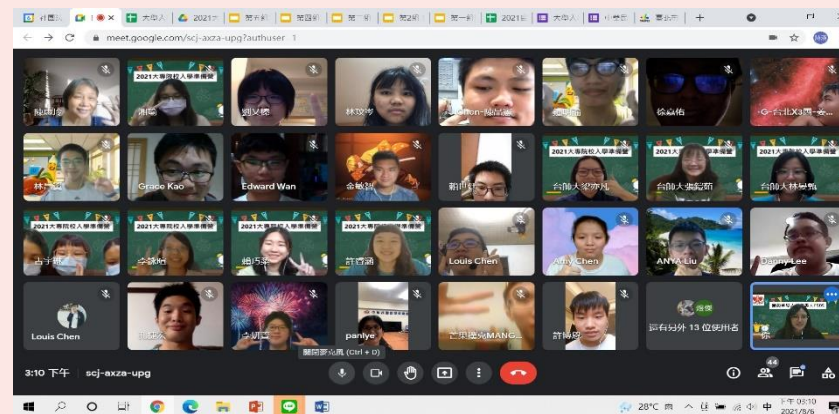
meet.google.com/scj-axza-upg?authuser

2021大專院校入學準備營

2021大專院校入學準備營

Grace Kao

Edward Wan

台師大

2021大專院校入學準備營

Louis Chen

Amy Chen

ANYA Liu

Danny Lee

Louis Chen

panlye

還有另外 13 位使用者

關閉麥克風 (Ctrl + D)

3:10 下午 | scj-axza-upg

44

28°C